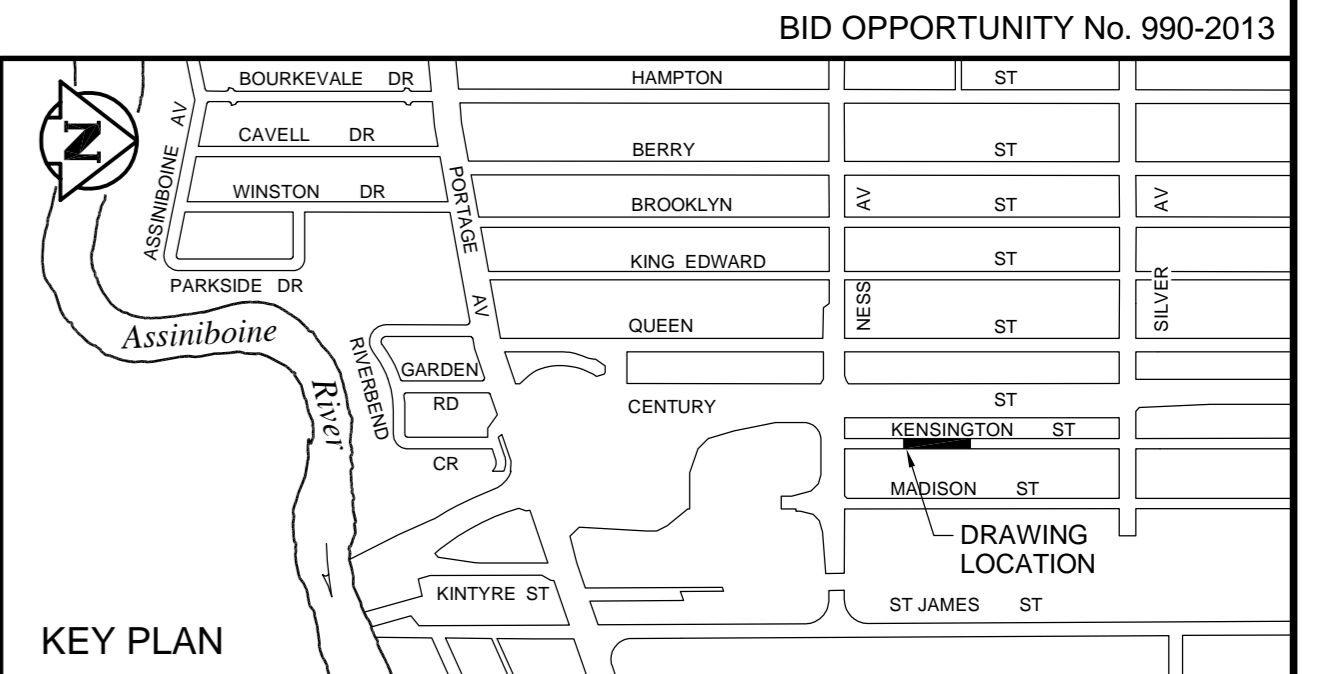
BID OPPORTUNITY No. 990-2013

N

BOURKEVALE DR
HAMPTON ST
AV
CAVELL DR
BERRY ST
ASSINIBOINE
WINSTON DR
PORTAGE
BROOKLYN ST
AV
AV
KING EDWARD ST
PARKSIDE DR
AV
NESS
QUEEN ST
SILVER
Assiniboine
RIVERBEND
GARDEN
River
RD
CENTURY
ST
KENSINGTON ST
CR
MADISON ST
DRAWING LOCATION
KINTYRE ST
ST JAMES ST
KEY PLAN